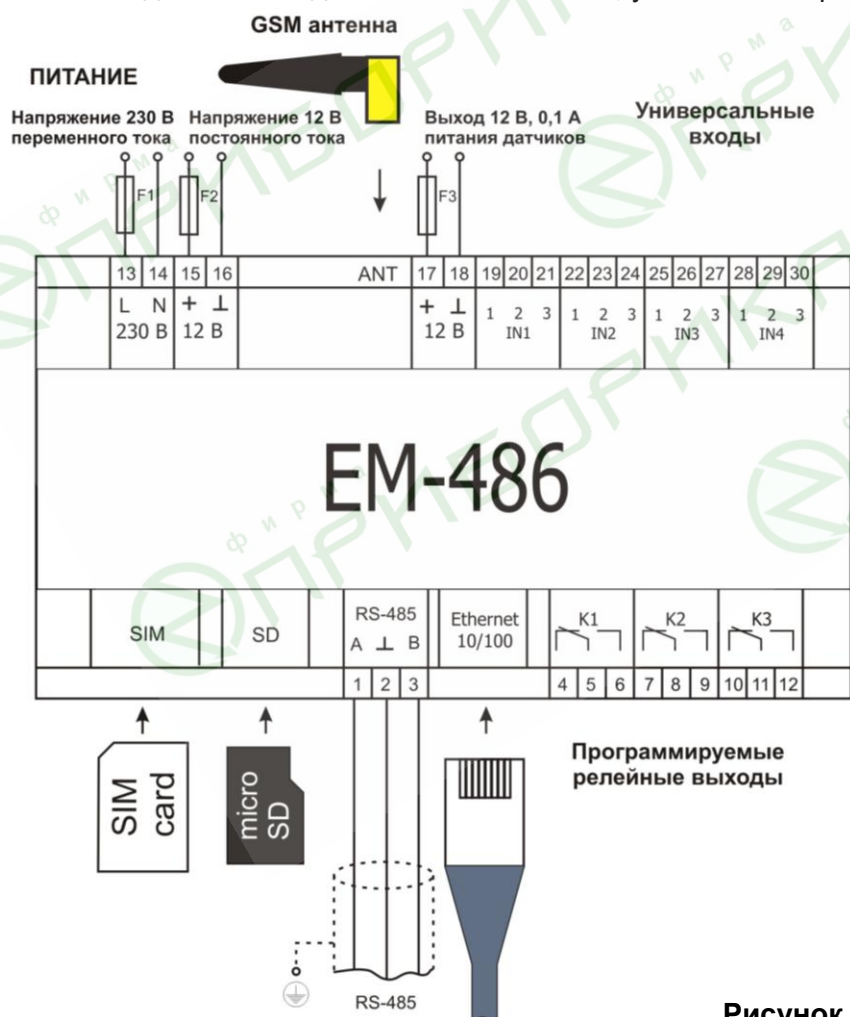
GSM антенна

ПИТАНИЕ

Напряжение 230 В переменного тока

Напряжение 12 В постоянного тока

Выход 12 В, 0,1 А питания датчиков

Универсальные входы

F1

F2

F3

13 14 15 16 ANT 17 18 19 20 21 22 23 24 25 26 27 28 29 30

L N 230 В

+ ⊥ 12 В

+ ⊥ 12 В

1 2 3 IN1

1 2 3 IN2

1 2 3 IN3

1 2 3 IN4

EM-486

SIM

SD

RS-485 A ⊥ B

Ethernet 10/100

K1

K2

K3

1 2 3 4 5 6 7 8 9 10 11 12

SIM card

micro SD

Программируемые релейные выходы

RS-485

Рисунок